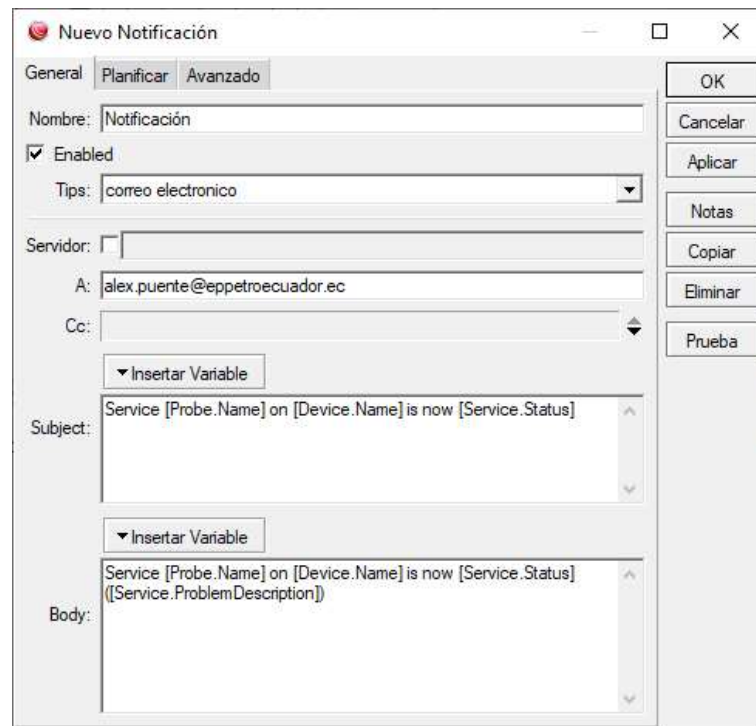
Nuevo Notificación

General Planificar Avanzado

OK
Cancelar
Aplicar
Notas
Copiar
Eliminar
Prueba

Nombre: Notificación

Enabled

Tips: correo electronico

Servidor:

A: alex.puente@eppetroecuador.ec

Cc:

Insertar Variable

Subject: Service [Probe.Name] on [Device.Name] is now [Service.Status]

Insertar Variable

Body: Service [Probe.Name] on [Device.Name] is now [Service.Status] ([Service.ProblemDescription])